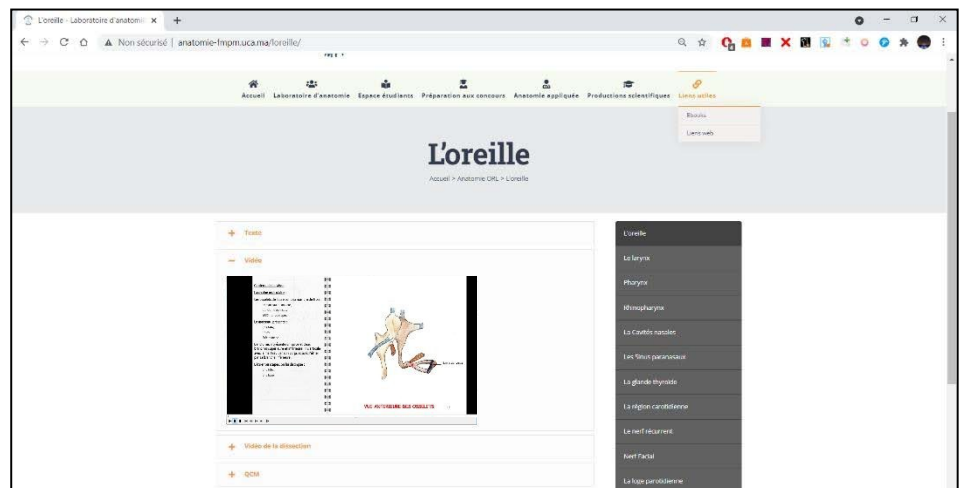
L'oreille - Laboratoire d'anatomi ×  +

Non sécurisé | anatomie-fmpm.uca.ma/loreille/

Accueil  Laboratoire d'anatomie  Espace étudiants  Préparation aux concours  Anatomie appliquée  Productions scientifiques  Liens utiles

Ebooks

Liens web

L'oreille

Accueil > Anatomie ORL > L'oreille

+ Texte

− Vidéo

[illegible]

VUE ANTERIEURE DES OSSELETS

+ Vidéo de la dissection

+ QCM

L'oreille

Le larynx

Pharynx

Rhinopharynx

La Cavités nasales

Les Sinus paranasaux

La glande thyroïde

La région carotidienne

Le nerf récurrent

Nerf Facial

La loge parotidienne